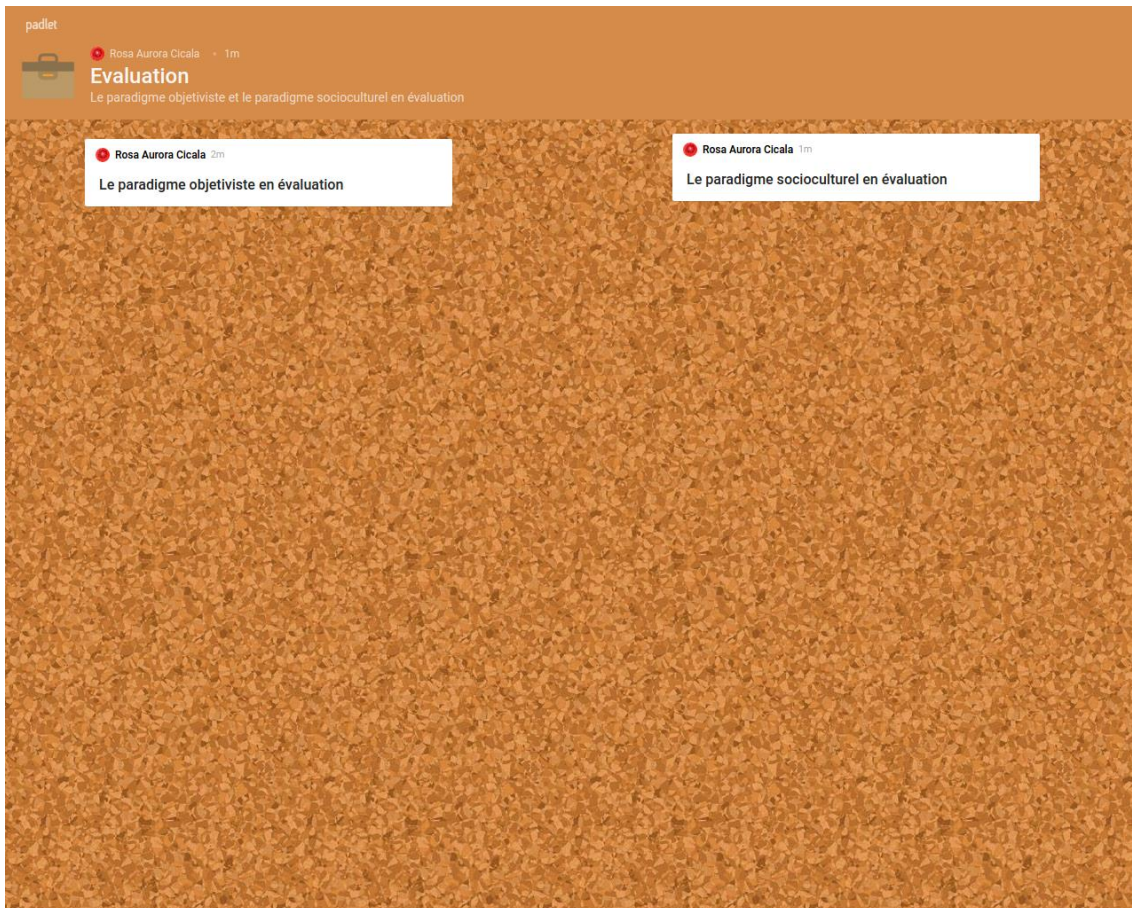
padlet

Rosa Aurora Cicala • 1m

Evaluation

Le paradigme objetiviste et le paradigme socioculturel en évaluation

Rosa Aurora Cicala 2m

Le paradigme objetiviste en évaluation

Rosa Aurora Cicala 1m

Le paradigme socioculturel en évaluation